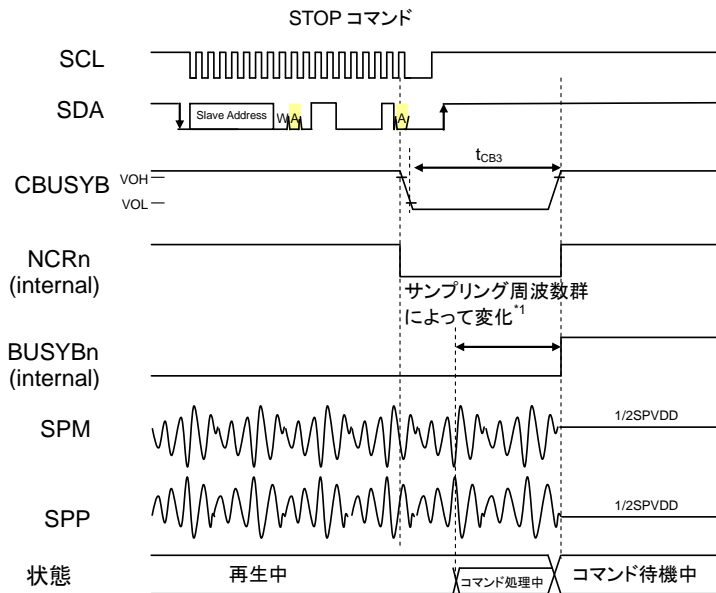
STOP コマンド

SCL

SDA

Slave Address W A A

CBUSYB VOH VOL

$t_{CB3}$

NCRn (internal)

サンプリング周波数群によって変化$^{*1}$

BUSYBn (internal)

SPM

1/2SPVDD

SPP

1/2SPVDD

状態

再生中

コマンド処理中

コマンド待機中